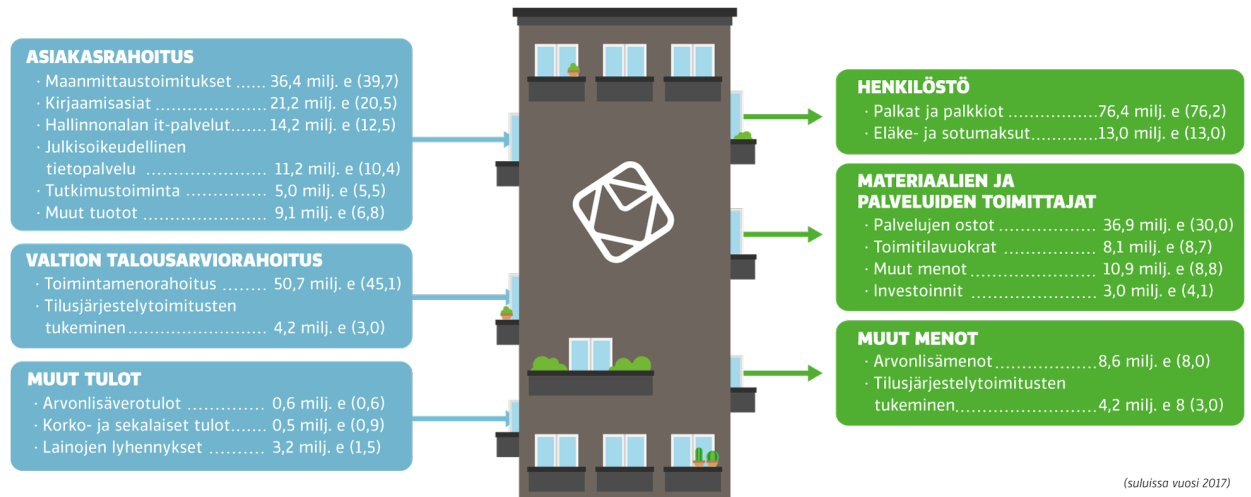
ASIAKASRAHOITUS
· Maanmittaustoimitukset ...... 36,4 milj. e (39,7)
· Kirjaamisasiat .................... 21,2 milj. e (20,5)
· Hallinnonalan it-palvelut...... 14,2 milj. e (12,5)
· Julkisoikeudellinen tietopalvelu .................... 11,2 milj. e (10,4)
· Tutkimustoiminta ................ 5,0 milj. e (5,5)
· Muut tuotot ......................... 9,1 milj. e (6,8)

VALTION TALOUSARVIORAHOITUS
· Toimintamenorahoitus ......... 50,7 milj. e (45,1)
· Tilusjärjestelytoimitusten tukeminen............................ 4,2 milj. e (3,0)

MUUT TULOT
· Arvonlisäverotulot ............... 0,6 milj. e (0,6)
· Korko- ja sekalaiset tulot....... 0,5 milj. e (0,9)
· Lainojen lyhennykset .......... 3,2 milj. e (1,5)

HENKILÖSTÖ
· Palkat ja palkkiot .................76,4 milj. e (76,2)
· Eläke- ja sotumaksut............13,0 milj. e (13,0)

MATERIAALIEN JA PALVELUIDEN TOIMITTAJAT
· Palvelujen ostot .................. 36,9 milj. e (30,0)
· Toimitilavuokrat ................. 8,1 milj. e (8,7)
· Muut menot ........................ 10,9 milj. e (8,8)
· Investoinnit ......................... 3,0 milj. e (4,1)

MUUT MENOT
· Arvonlisämenot....................8,6 milj. e (8,0)
· Tilusjärjestelytoimitusten tukeminen..........................4,2 milj. e 8 (3,0)

(suluissa vuosi 2017)